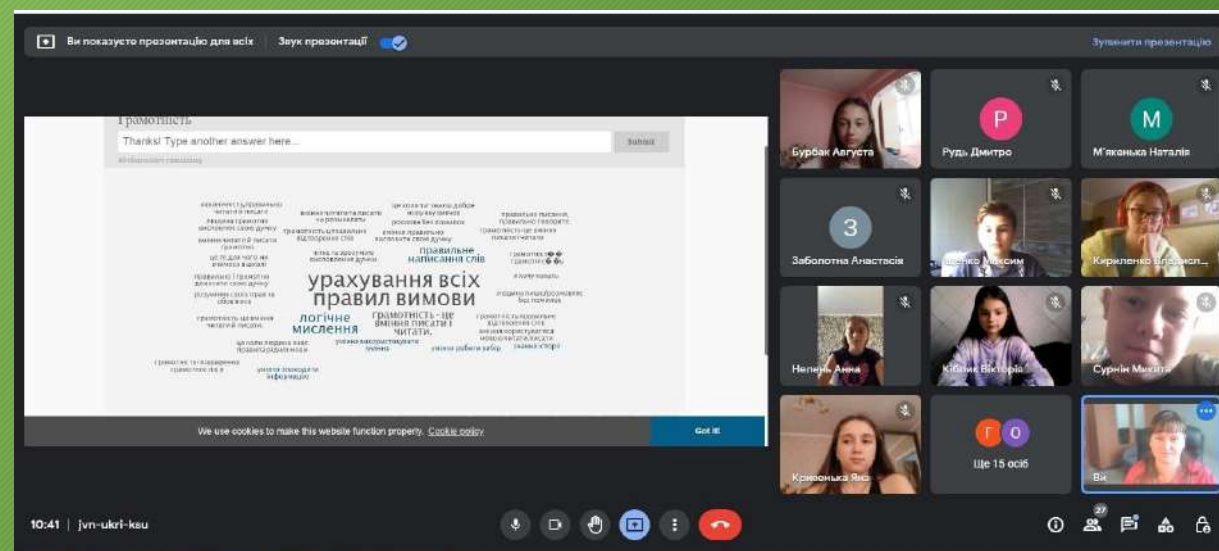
Ви показуєте презентацію для всіх | Звук презентації

Зупинити презентацію

Грамотність

Thanks! Type another answer here...

Submit

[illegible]

урахування всіх правил вимови

логічне мислення

грамотність - це вміння писати і читати.

правильне написання слів

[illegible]

We use cookies to make this website function properly. Cookie policy

Got it!

Бурбак Августа

Рудь Дмитро

М'яконька Наталія

Заболотна Анастасія

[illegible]енко Максим

Кириленко Владисл...

Нелень Анна

Кібенк Вікторія

Сурнін Микита

Кривенька Яна

Ще 15 осіб

Ви

10:41 | jvn-ukri-ksu

27